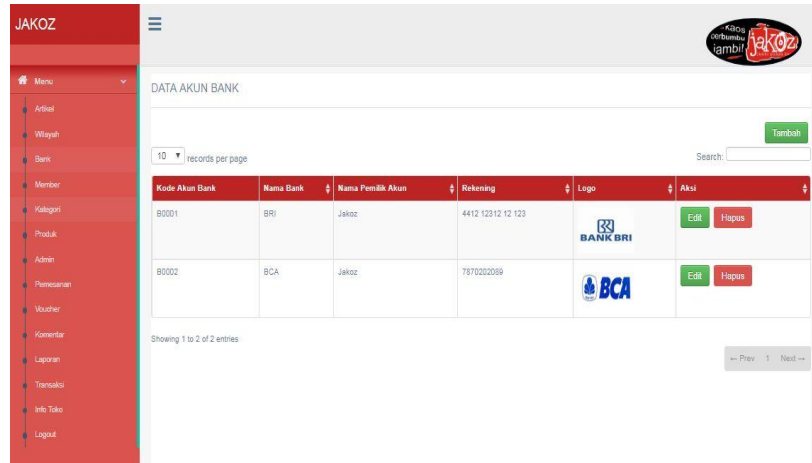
JAKOZ

Menu

Artikel
Wilayah
Bank
Member
Kategori
Produk
Admin
Pemesanan
Voucher
Komentar
Laporan
Transaksi
Info Toko
Logout

Kaos berbumbu Jambi JAKOZ

DATA AKUN BANK

Tambah

10 records per page

Search:

| Kode Akun Bank | Nama Bank | Nama Pemilik Akun | Rekening | Logo | Aksi |
|---|---|---|---|---|---|
| B0001 | BRI | Jakoz | 4412 12312 12 123 | BANK BRI | Edit Hapus |
| B0002 | BCA | Jakoz | 7870202089 | BCA | Edit Hapus |

Showing 1 to 2 of 2 entries

← Prev 1 Next →